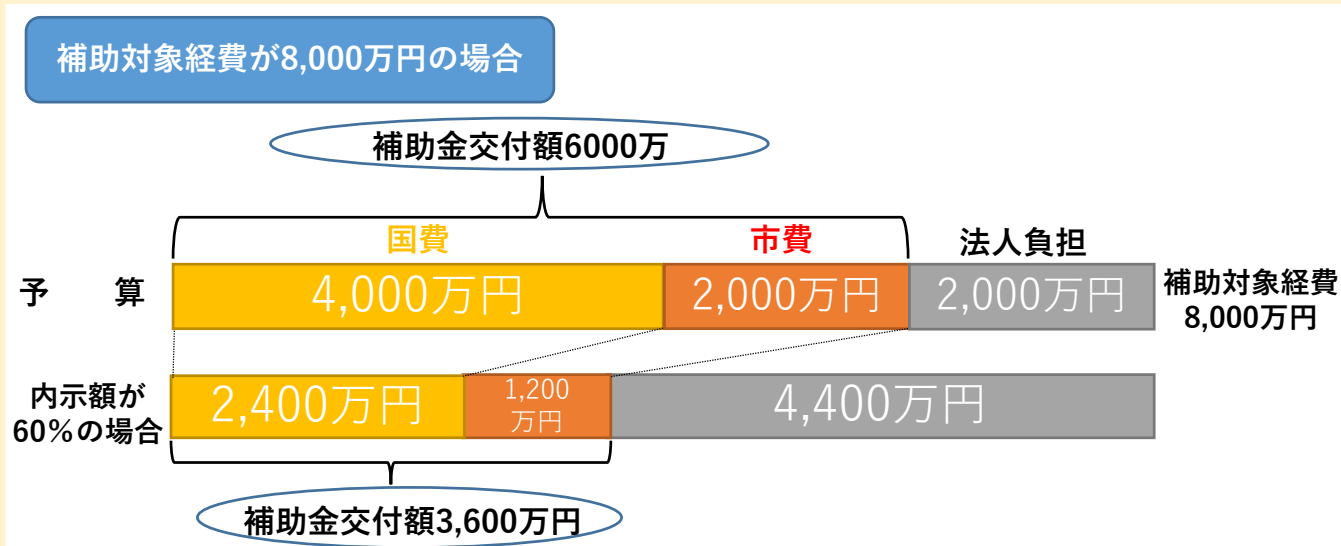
補助対象経費が8,000万円の場合

補助金交付額6000万

国費

市費

法人負担

予　算

4,000万円

2,000万円

2,000万円

補助対象経費 8,000万円

内示額が 60％の場合

2,400万円

1,200 万円

4,400万円

補助金交付額3,600万円